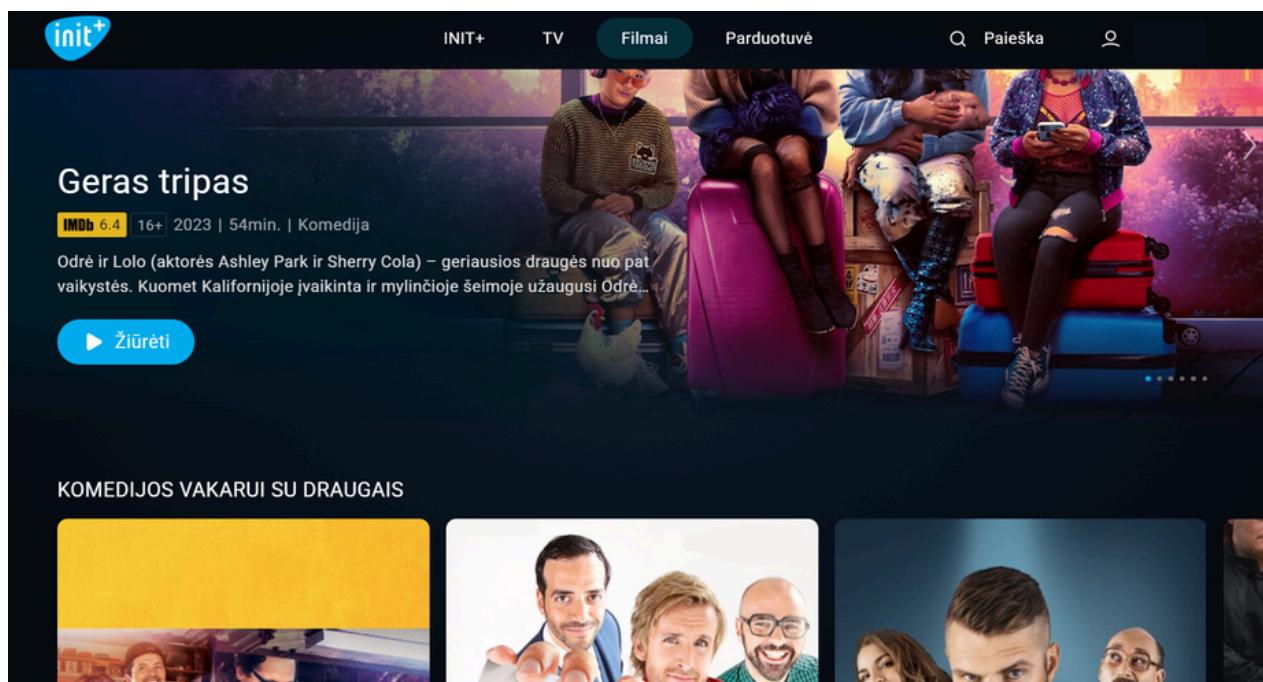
init+

INIT+ TV Filmai Parduotuvė Paieška

Geras tripas

IMDb 6.4 16+ 2023 | 54min. | Komedija

Odrė ir Lolo (aktorės Ashley Park ir Sherry Cola) – geriausios draugės nuo pat vaikystės. Kuomet Kalifornijoje įvaikinta ir mylinčioje šeimoje užaugusi Odrė...

Žiūrėti

KOMEDIJOS VAKARUI SU DRAUGAIS